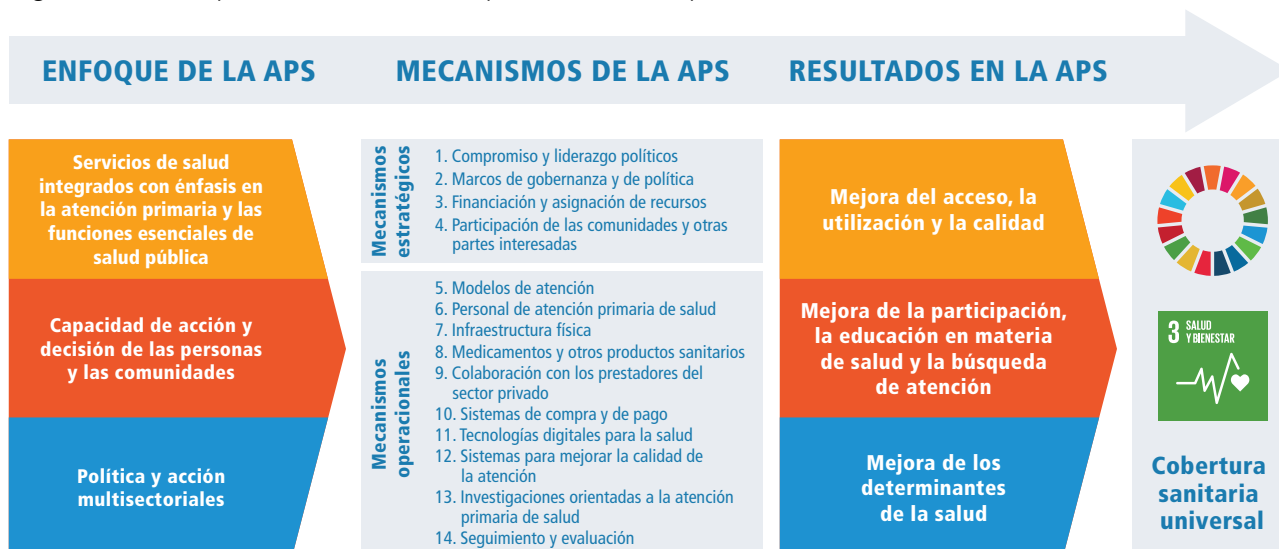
ENFOQUE DE LA APS

MECANISMOS DE LA APS

RESULTADOS EN LA APS

Servicios de salud integrados con énfasis en la atención primaria y las funciones esenciales de salud pública

Capacidad de acción y decisión de las personas y las comunidades

Política y acción multisectoriales

Mecanismos estratégicos

1. Compromiso y liderazgo políticos
2. Marcos de gobernanza y de política
3. Financiación y asignación de recursos
4. Participación de las comunidades y otras partes interesadas

Mecanismos operacionales

5. Modelos de atención
6. Personal de atención primaria de salud
7. Infraestructura física
8. Medicamentos y otros productos sanitarios
9. Colaboración con los prestadores del sector privado
10. Sistemas de compra y de pago
11. Tecnologías digitales para la salud
12. Sistemas para mejorar la calidad de la atención
13. Investigaciones orientadas a la atención primaria de salud
14. Seguimiento y evaluación

Mejora del acceso, la utilización y la calidad

Mejora de la participación, la educación en materia de salud y la búsqueda de atención

Mejora de los determinantes de la salud

3 SALUD Y BIENESTAR

Cobertura sanitaria universal